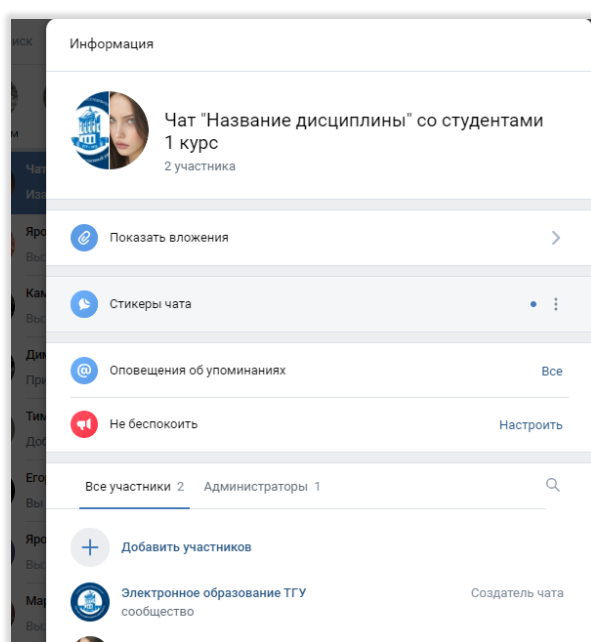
Информация

Чат "Название дисциплины" со студентами 1 курс
2 участника

Показать вложения

Стикеры чата

Оповещения об упоминаниях
Все

Не беспокоить
Настроить

Все участники 2
Администраторы 1

Добавить участников

Электронное образование ТГУ
сообщество
Создатель чата